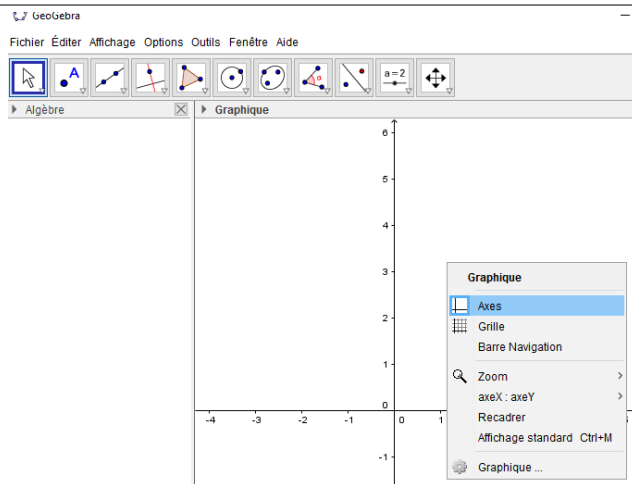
GeoGebra

Fichier Éditer Affichage Options Outils Fenêtre Aide

A

a = 2

Algèbre

Graphique

6

5

4

3

2

1

0

-1

-4 -3 -2 -1 0 1

Graphique

Axes

Grille

Barre Navigation

Zoom

axeX : axeY

Recadrer

Affichage standard Ctrl+M

Graphique ...